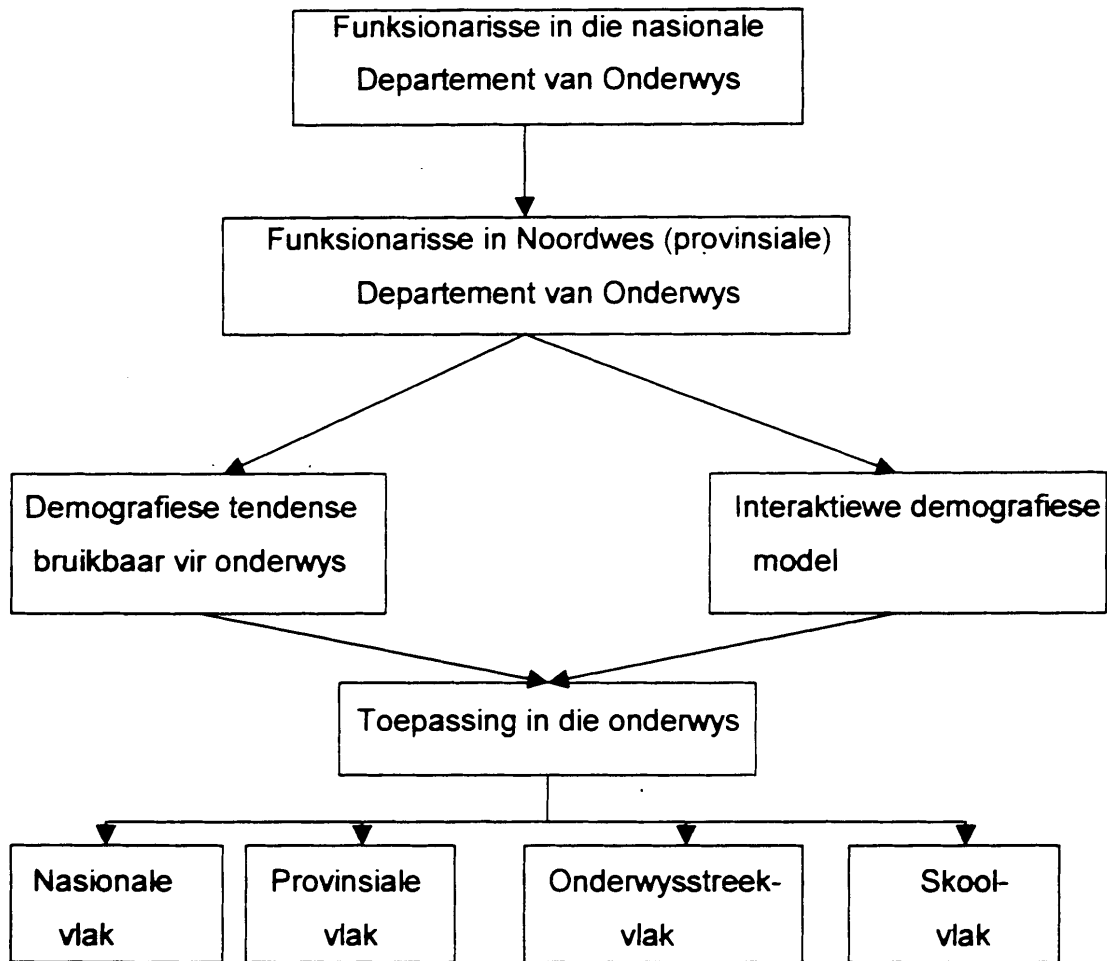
Funksionarisse in die nasionale Departement van Onderwys

Funksionarisse in Noordwes (provinsiale) Departement van Onderwys

Demografiese tendense bruikbaar vir onderwys

Interaktiewe demografiese model

Toepassing in die onderwys

Nasionale vlak

Provinsiale vlak

Onderwysstreekvlak

Skoolvlak